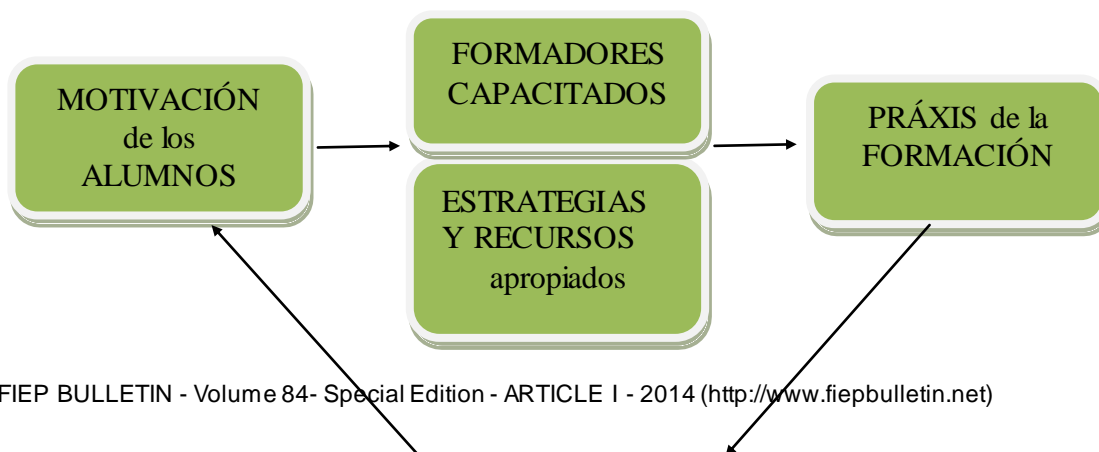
MOTIVACIÓN de los ALUMNOS

FORMADORES CAPACITADOS

ESTRATEGIAS Y RECURSOS apropiados

PRÁXIS de la FORMACIÓN

FIEP BULLETIN - Volume 84- Special Edition - ARTICLE I - 2014 (http://www.fiepbulletin.net)